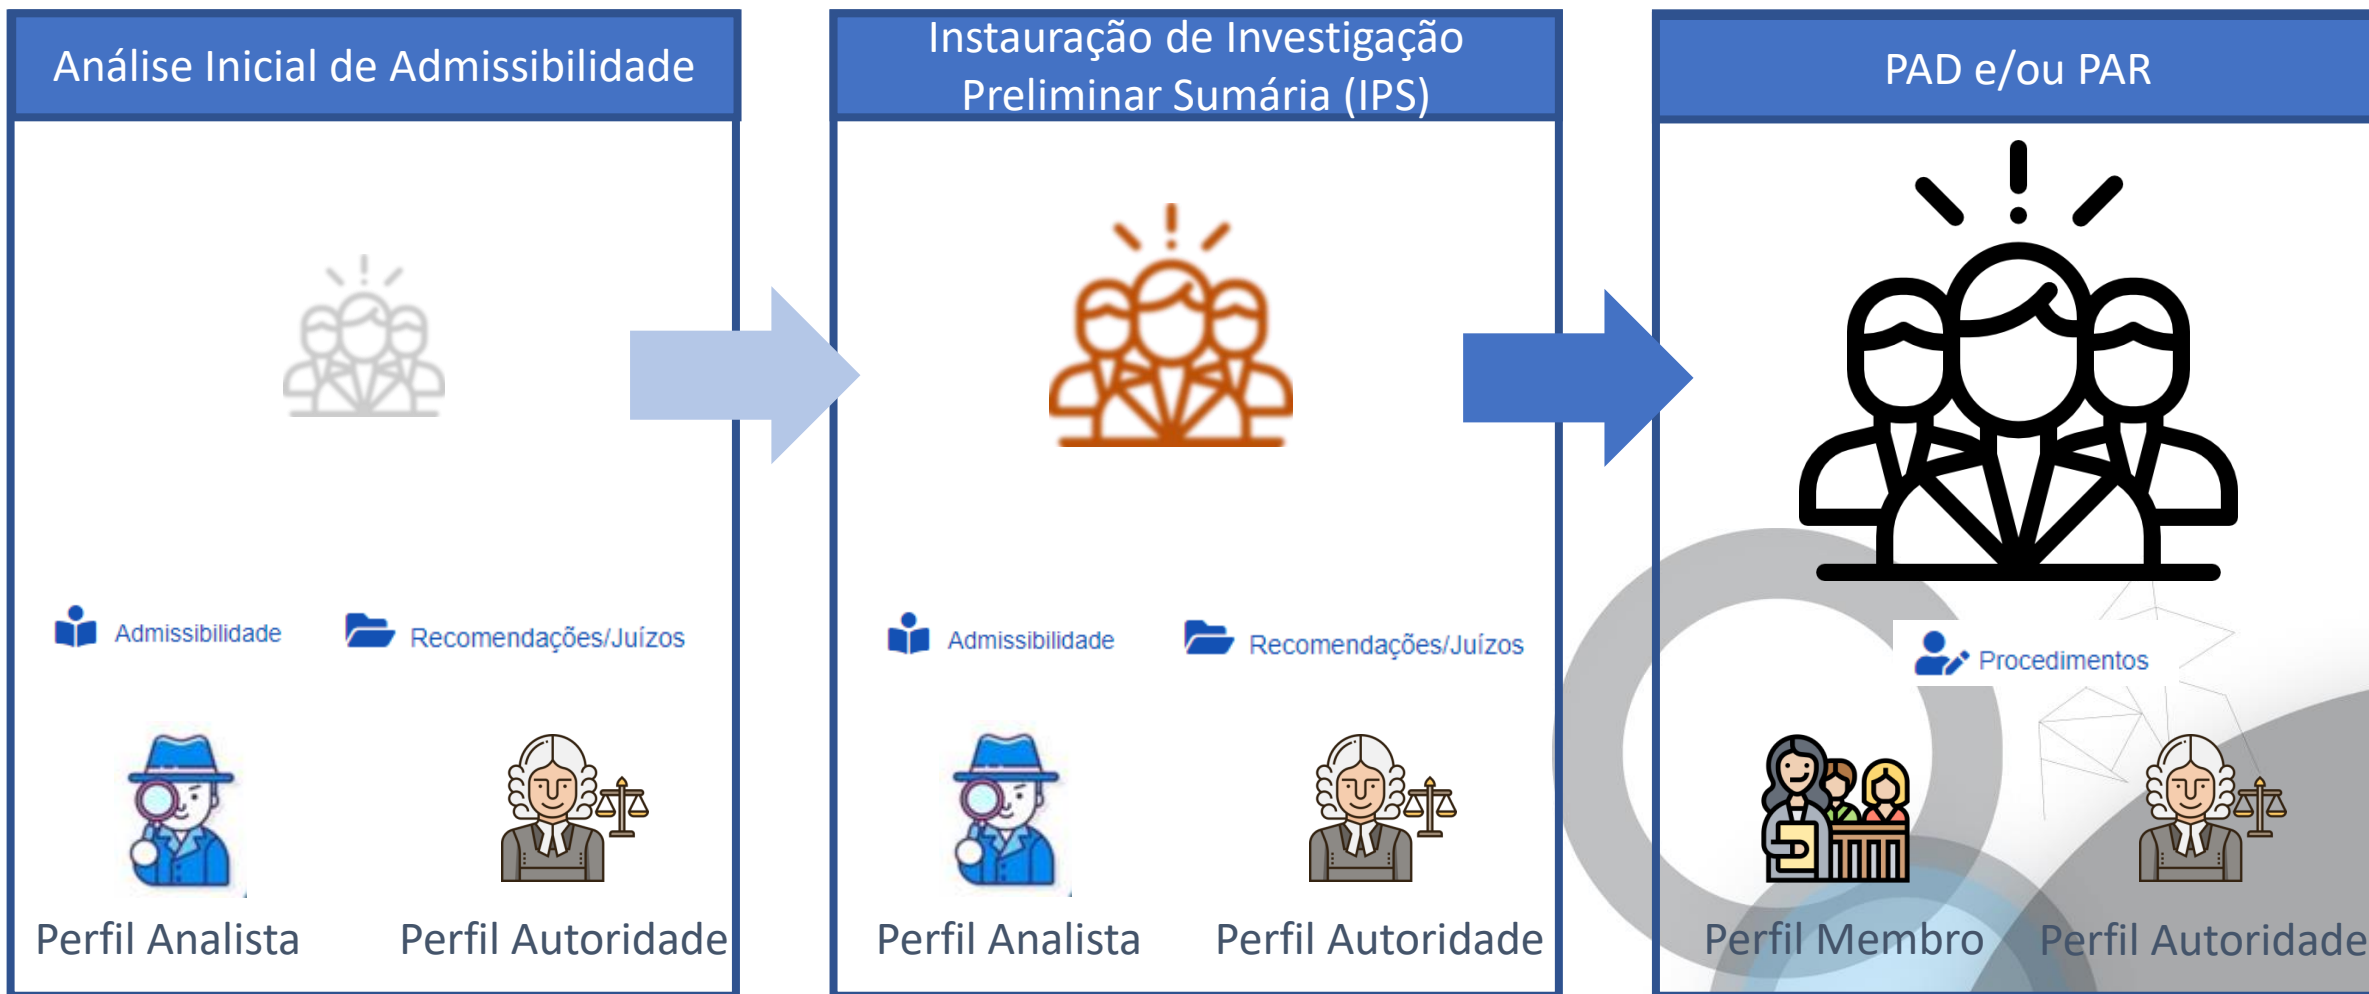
Análise Inicial de Admissibilidade

Admissibilidade

Recomendações/Juízos

Perfil Analista

Perfil Autoridade

Instauração de Investigação Preliminar Sumária (IPS)

Admissibilidade

Recomendações/Juízos

Perfil Analista

Perfil Autoridade

PAD e/ou PAR

Procedimentos

Perfil Membro

Perfil Autoridade